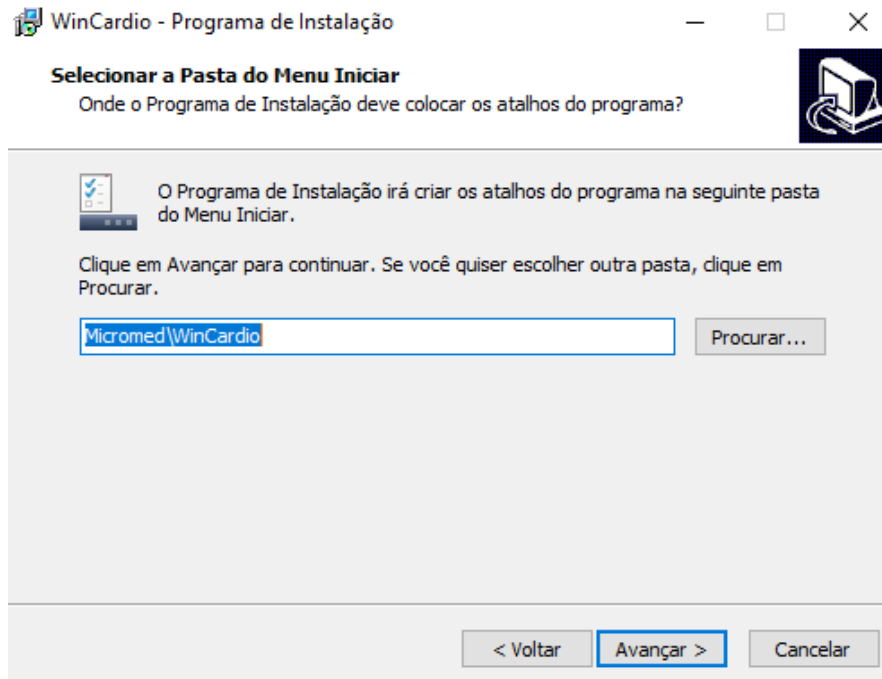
WinCardio - Programa de Instalação

Selecionar a Pasta do Menu Iniciar
Onde o Programa de Instalação deve colocar os atalhos do programa?

O Programa de Instalação irá criar os atalhos do programa na seguinte pasta do Menu Iniciar.

Clique em Avançar para continuar. Se você quiser escolher outra pasta, clique em Procurar.

Micromed\WinCardio

Procurar...

< Voltar

Avançar >

Cancelar